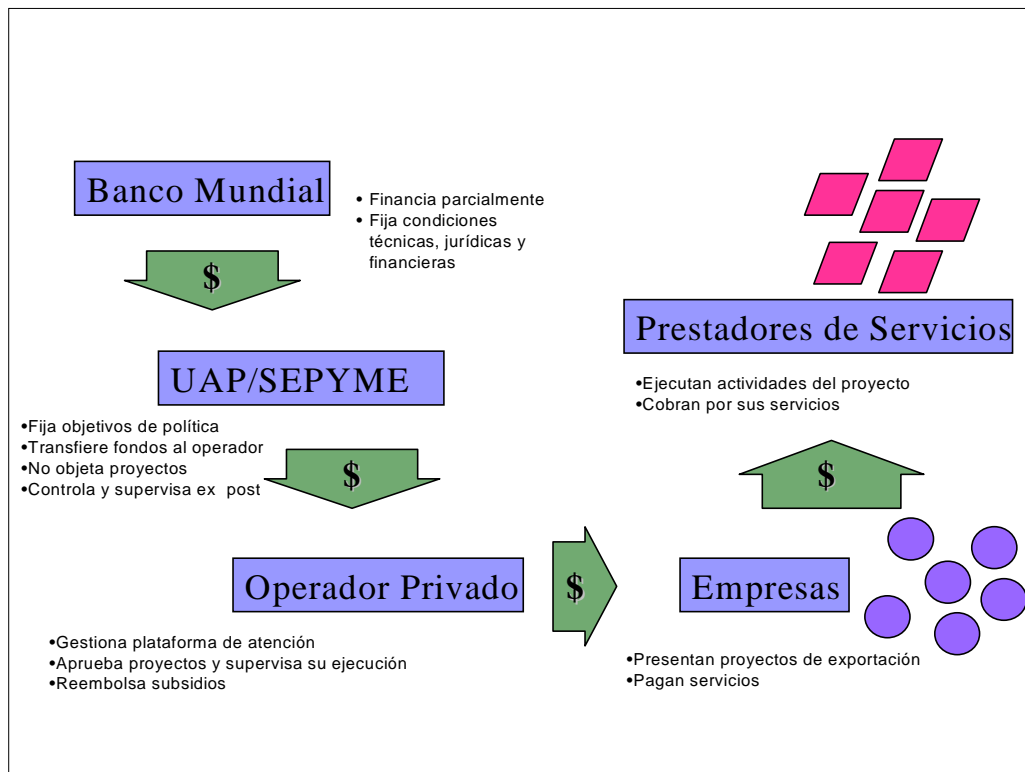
Banco Mundial

• Financia parcialmente
• Fija condiciones técnicas, jurídicas y financieras

$

UAP/SEPYME

•Fija objetivos de política
•Transfiere fondos al operador
•No objeta proyectos
•Controla y supervisa ex post

$

Operador Privado

$

•Gestiona plataforma de atención
•Aprueba proyectos y supervisa su ejecución
•Reembolsa subsidios

Prestadores de Servicios

•Ejecutan actividades del proyecto
•Cobran por sus servicios

$

Empresas

•Presentan proyectos de exportación
•Pagan servicios